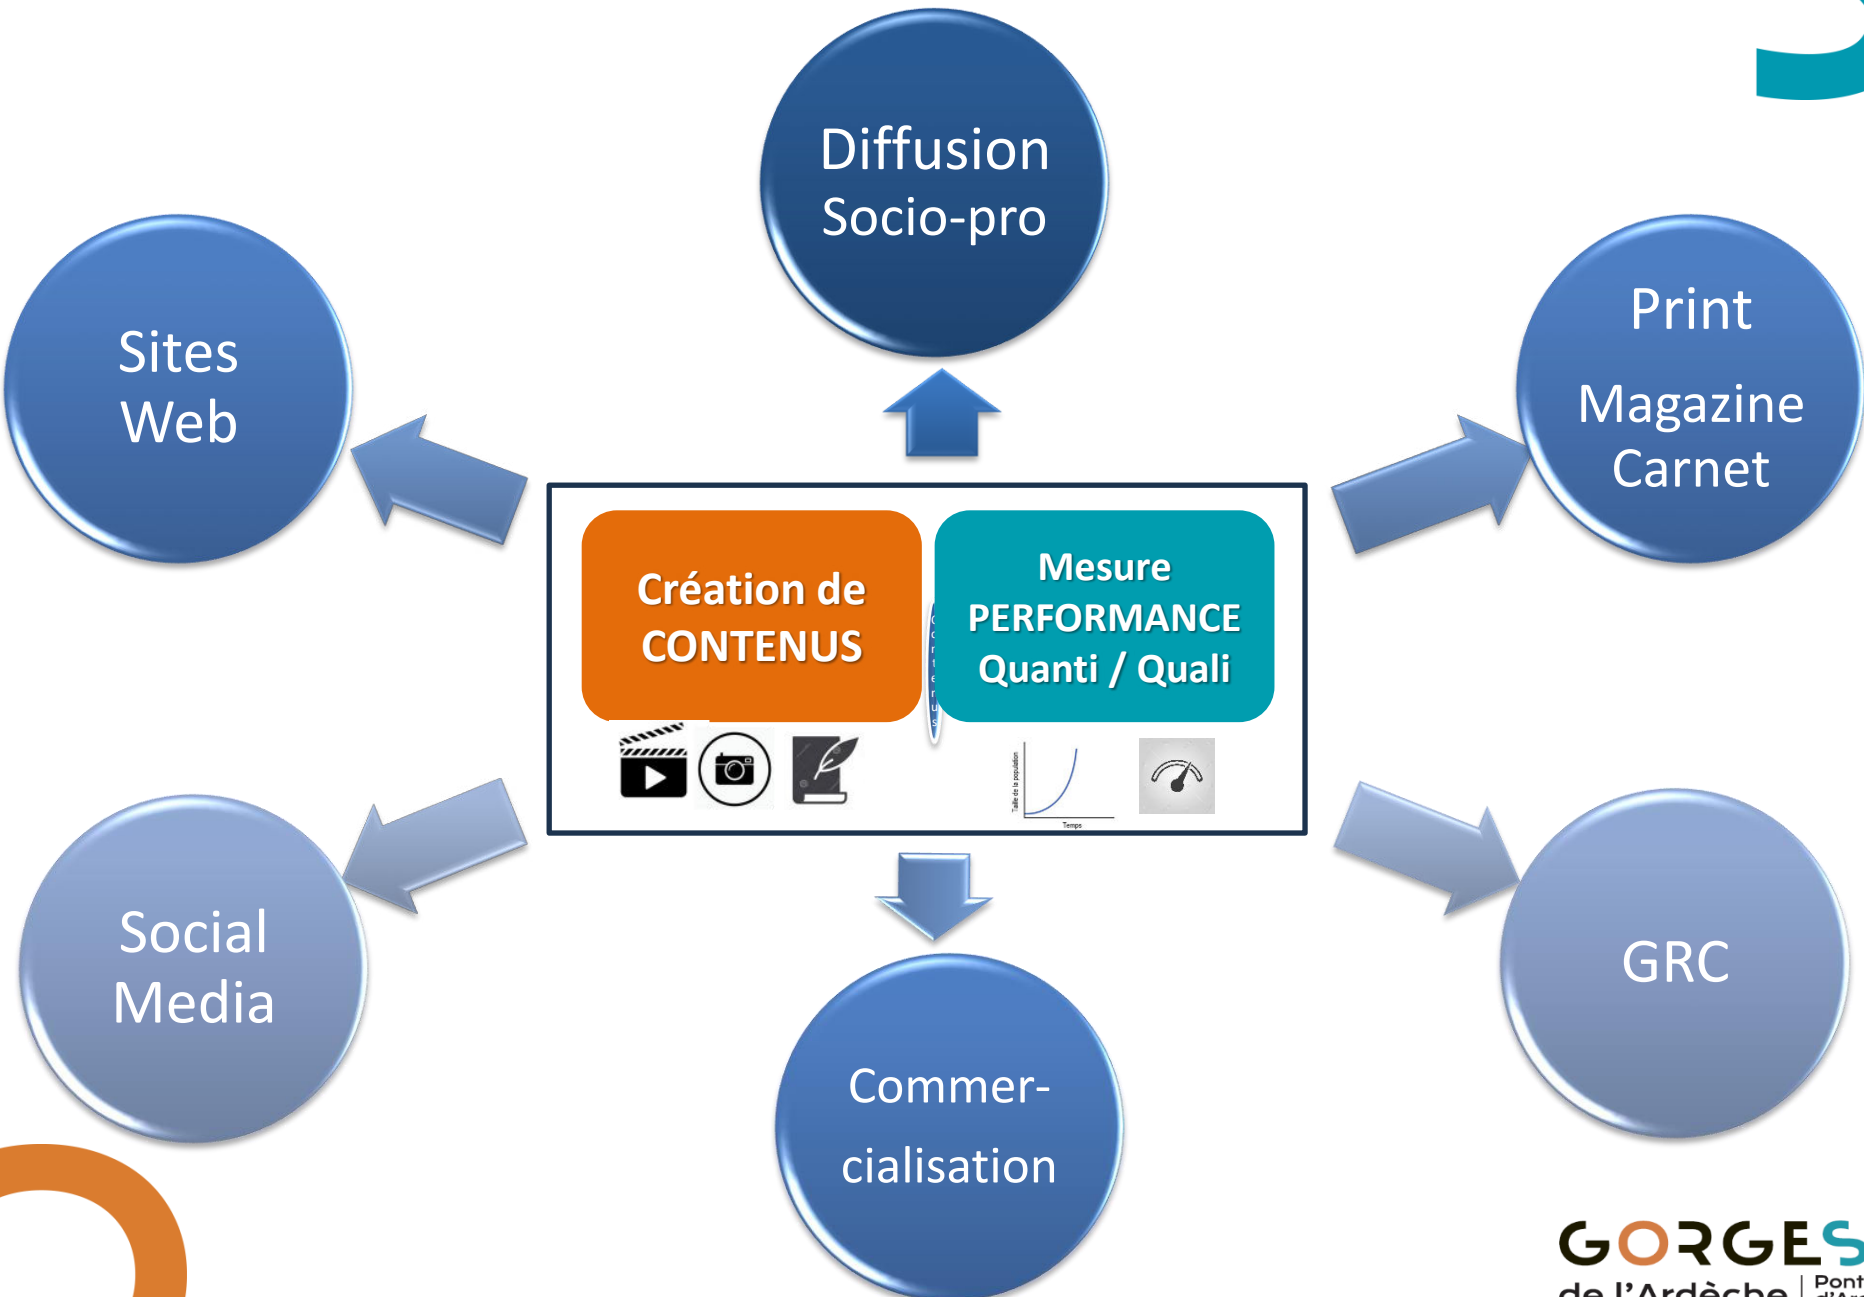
Diffusion Socio-pro

Sites Web

Print

Magazine Carnet

Création de CONTENUS

Mesure PERFORMANCE Quanti / Quali

Taille de la population

Temps

Social Media

Commer-

cialisation

GRC

GORGES

de l'Ardèche | Pont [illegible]